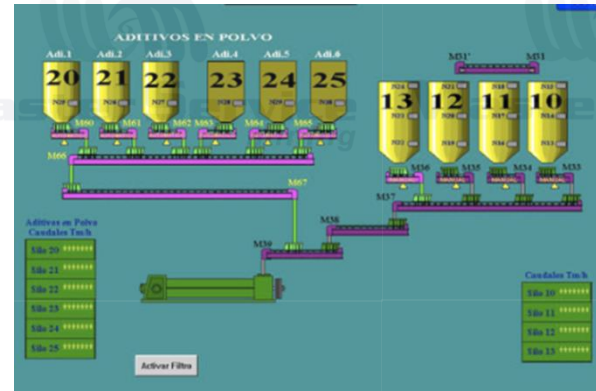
ADITIVOS EN POLVO

Adi.1 Adi.2 Adi.3 Adi.4 Adi.5 Adi.6

20 21 22 23 24 25

M60 M61 M62 M63 M64 M65

M66

M67

M51' M53

13 12 11 10

M36 M35 M34 M33

M37

M38

M39

Aditivos en Polvo
Caudales Tm/h

Silo 20 \*\*\*\*\*\*\*
Silo 21 \*\*\*\*\*\*\*
Silo 22 \*\*\*\*\*\*\*
Silo 23 \*\*\*\*\*\*\*
Silo 24 \*\*\*\*\*\*\*
Silo 25 \*\*\*\*\*\*\*

Caudales Tm/h

Silo 10 \*\*\*\*\*\*\*
Silo 11 \*\*\*\*\*\*\*
Silo 12 \*\*\*\*\*\*\*
Silo 13 \*\*\*\*\*\*\*

Activar Filtro